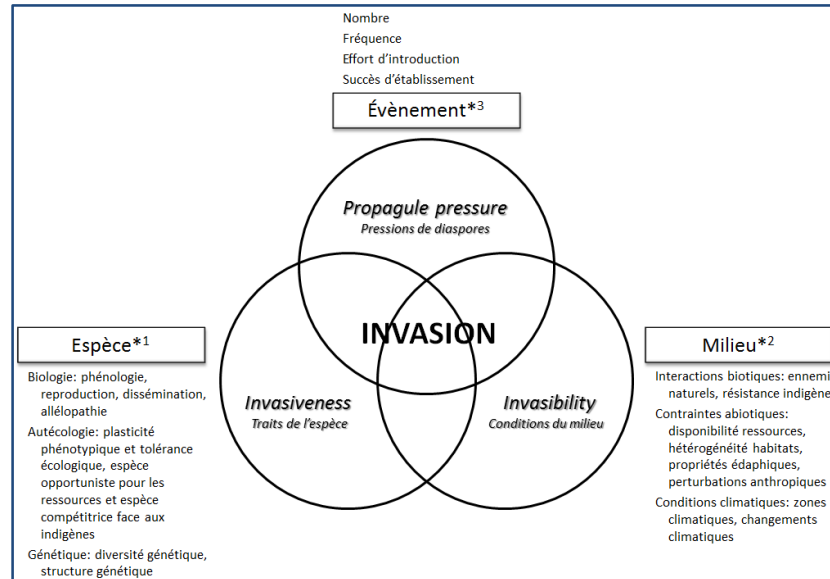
Nombre
Fréquence
Effort d'introduction
Succès d'établissement

Évènement*$^3$

Propagule pressure
Pressions de diaspores

INVASION

Espèce*$^1$

Biologie: phénologie, reproduction, dissémination, allélopathie
Autécologie: plasticité phénotypique et tolérance écologique, espèce opportuniste pour les ressources et espèce compétitrice face aux indigènes
Génétique: diversité génétique, structure génétique

Invasiveness
Traits de l'espèce

Invasibility
Conditions du milieu

Milieu*$^2$

Interactions biotiques: ennemi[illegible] naturels, résistance indigène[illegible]
Contraintes abiotiques: disponibilité ressources, hétérogénéité habitats, propriétés édaphiques, perturbations anthropiques
Conditions climatiques: zones climatiques, changements climatiques